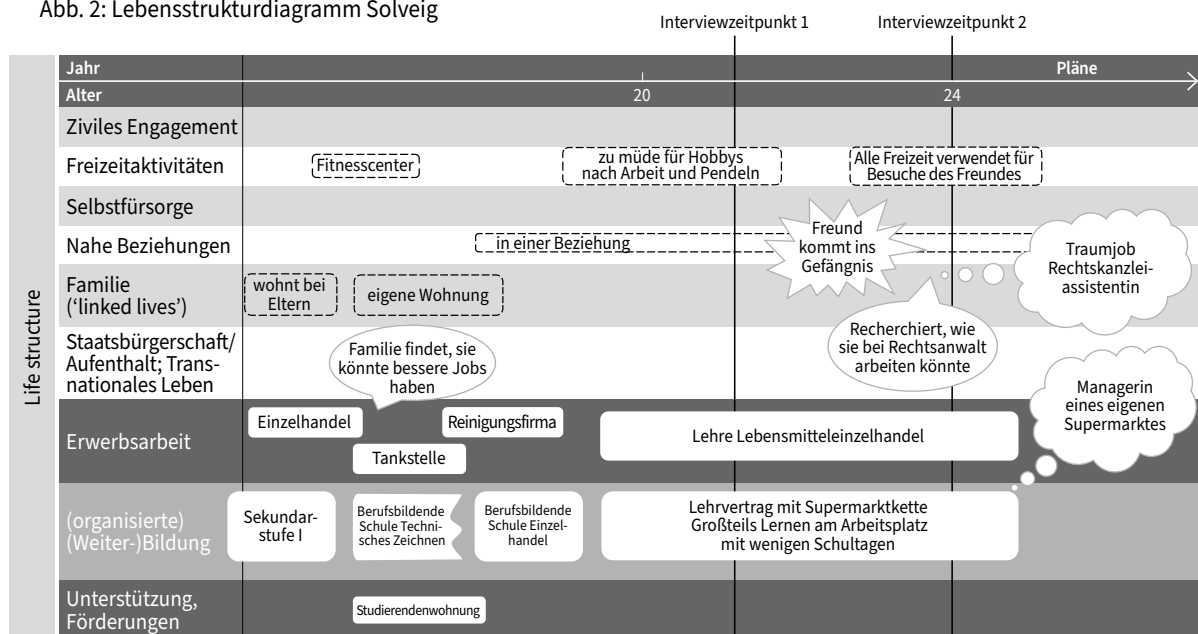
Abb. 2: Lebensstrukturdiagramm Solveig

Interviewzeitpunkt 1

Interviewzeitpunkt 2

Jahr

Pläne

Alter

20

24

Life structure

Ziviles Engagement

Freizeitaktivitäten

Fitnesscenter

zu müde für Hobbys nach Arbeit und Pendeln

Alle Freizeit verwendet für Besuche des Freundes

Selbstfürsorge

Nahe Beziehungen

in einer Beziehung

Freund kommt ins Gefängnis

Traumjob Rechtskanzleiassistentin

Familie ('linked lives')

wohnt bei Eltern

eigene Wohnung

Staatsbürgerschaft/ Aufenthalt; Transnationales Leben

Familie findet, sie könnte bessere Jobs haben

Recherchiert, wie sie bei Rechtsanwalt arbeiten könnte

Managerin eines eigenen Supermarktes

Erwerbsarbeit

Einzelhandel

Reinigungsfirma

Tankstelle

Lehre Lebensmitteleinzelhandel

(organisierte) (Weiter-)Bildung

Sekundarstufe I

Berufsbildende Schule Technisches Zeichnen

Berufsbildende Schule Einzelhandel

Lehrvertrag mit Supermarktkette Großteils Lernen am Arbeitsplatz mit wenigen Schultagen

Unterstützung, Förderungen

Studierendenwohnung